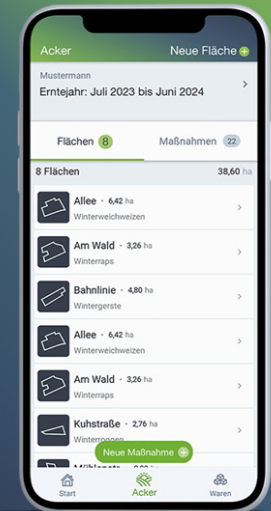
Acker
Neue Fläche

Mustermann
Erntejahr: Juli 2023 bis Juni 2024

Flächen 8
Maßnahmen 22

8 Flächen
38,60 ha

Allee · 6,42 ha
Winterweichweizen

Am Wald · 3,26 ha
Winterraps

Bahnlinie · 4,80 ha
Wintergerste

Allee · 6,42 ha
Winterweichweizen

Am Wald · 3,26 ha
Winterraps

Kuhstraße · 2,76 ha
Winterroggen

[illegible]

Neue Maßnahme

Start
Acker
Waren